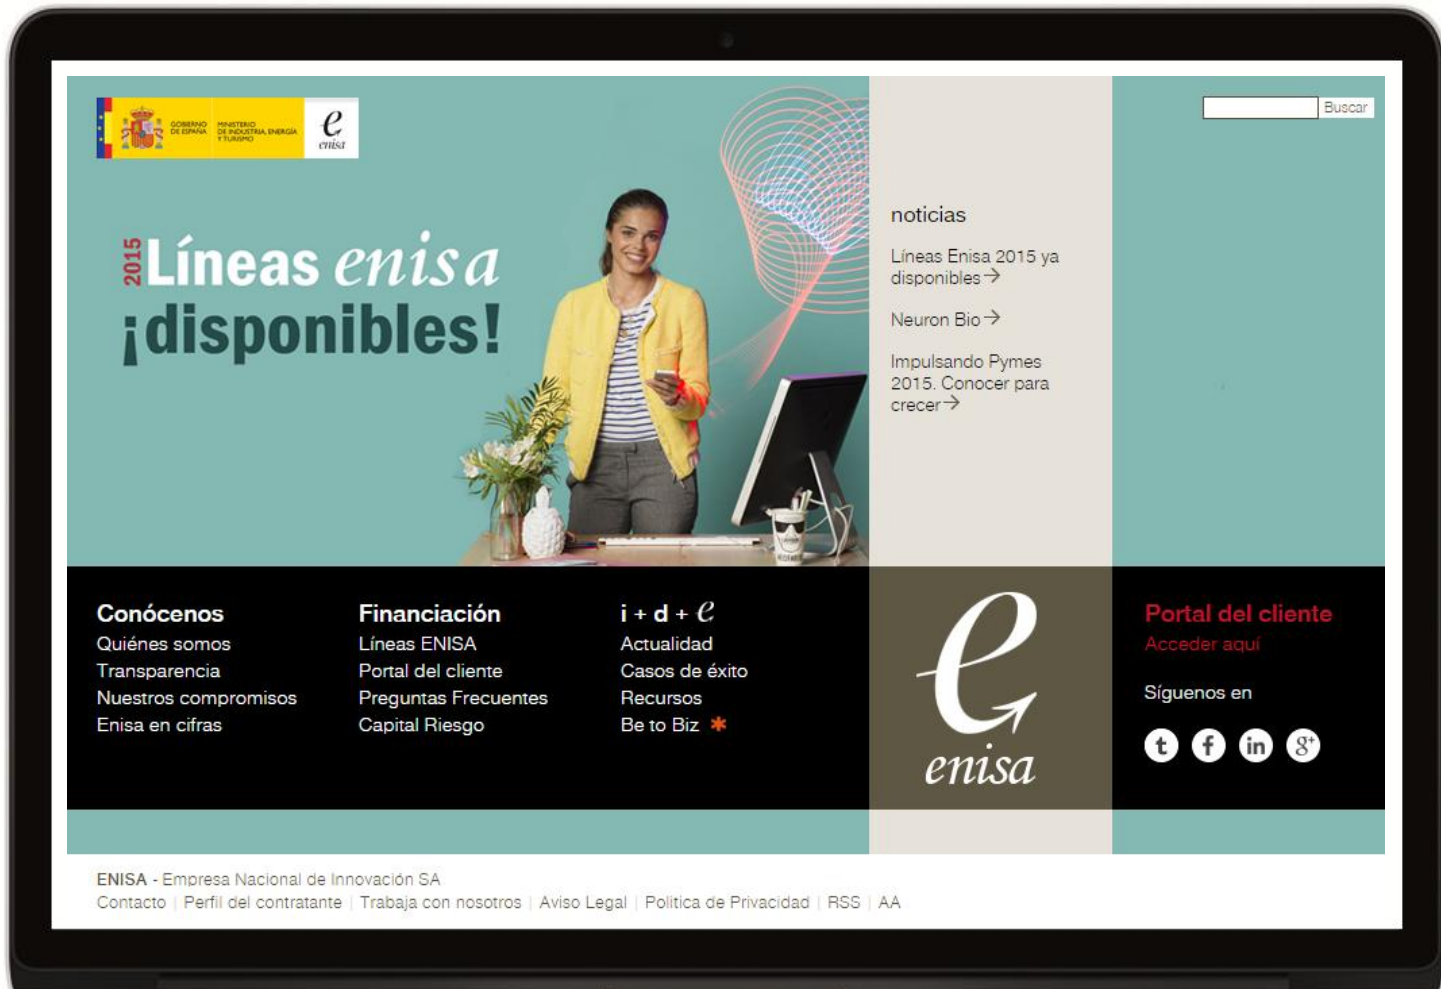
GOBIERNO DE ESPAÑA MINISTERIO DE INDUSTRIA, ENERGÍA Y TURISMO

e enisa

Buscar

2015 Líneas enisa ¡disponibles!

noticias

Líneas Enisa 2015 ya disponibles

Neuron Bio

Impulsando Pymes 2015. Conocer para crecer

Conócenos
Quiénes somos
Transparencia
Nuestros compromisos
Enisa en cifras

Financiación
Líneas ENISA
Portal del cliente
Preguntas Frecuentes
Capital Riesgo

i + d + e
Actualidad
Casos de éxito
Recursos
Be to Biz

e enisa

Portal del cliente
Acceder aquí

Síguenos en

ENISA - Empresa Nacional de Innovación SA
Contacto | Perfil del contratante | Trabaja con nosotros | Aviso Legal | Política de Privacidad | RSS | AA